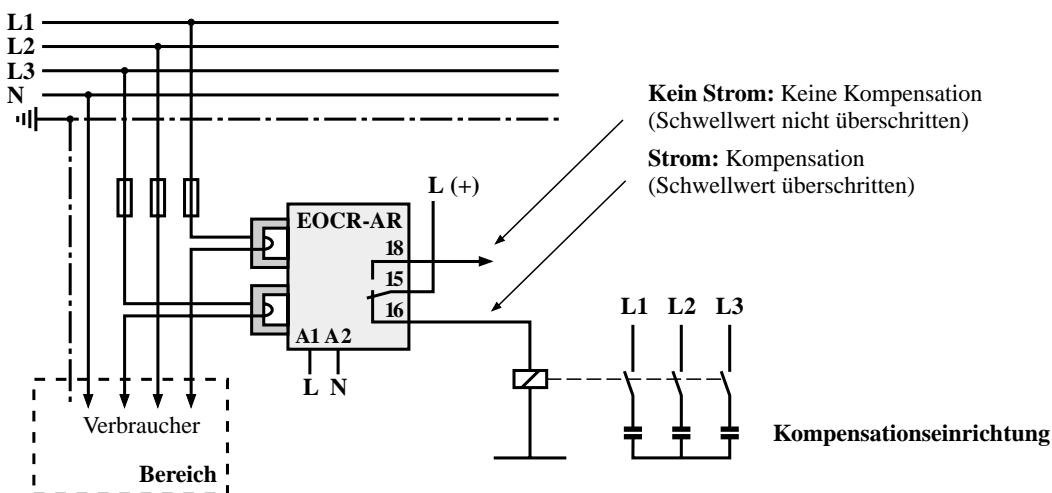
L1
L2
L3
N

Kein Strom: Keine Kompensation (Schwellwert nicht überschritten)

Strom: Kompensation (Schwellwert überschritten)

L (+)

EOCR-AR
18
15
16
A1 A2
L N

L1 L2 L3

Verbraucher

Bereich

Kompensationseinrichtung